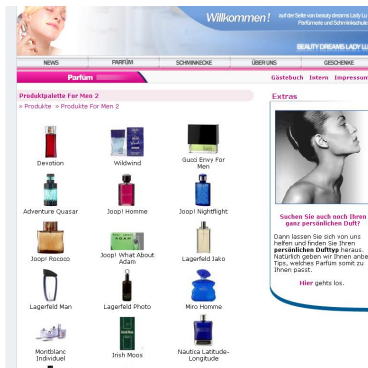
Willkommen! auf der Seite von beauty dreams Lady Lu
Parfümerie und Schminkstube

BEAUTY DREAMS LADY LU

NEWS | PARFÜM | SCHMINKECKE | ÜBER UNS | GESCHENKE

Parfüm

Gästebuch | Intern | Impressum

Produktpalette For Men 2

» Produkte » Produkte For Men 2

Devotion

Wildwind

Gucci Envy For Men

Adventure Quasar

Joop! Homme

Joop! Nightflight

Joop! Rococo

Joop! What About Adam

Lagerfeld Jako

Lagerfeld Man

Lagerfeld Photo

Miro Homme

Montblanc Individuel

Irish Moos

Nautica Latitude-Longitude

Extras

Suchen Sie auch noch Ihren ganz persönlichen Duft?

Dann lassen Sie sich von uns helfen und finden Sie Ihren **persönlichen Dufttyp** heraus. Natürlich geben wir Ihnen anbei Tips, welches Parfüm somit zu Ihnen passt.

Hier gehts los.